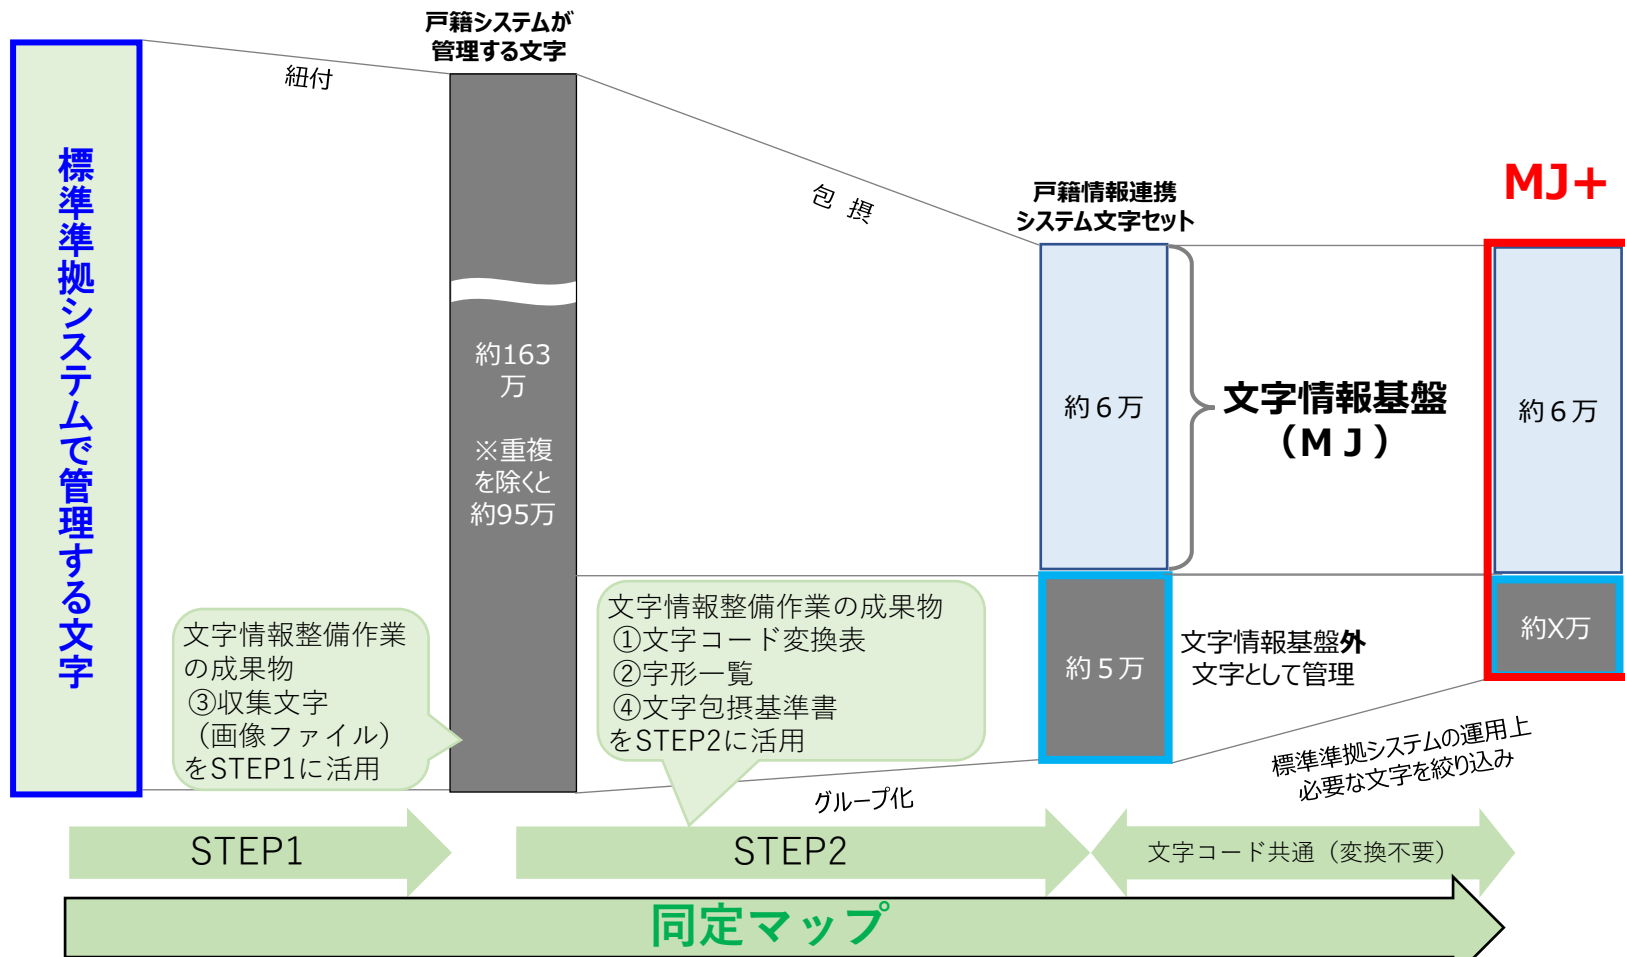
標準準拠システムで管理する文字

紐付

戸籍システムが管理する文字

約163万

※重複を除くと約95万

包摂

戸籍情報連携システム文字セット

約６万

文字情報基盤（ＭＪ）

MJ+

約６万

約５万

文字情報基盤外文字として管理

約X万

文字情報整備作業の成果物
③収集文字
（画像ファイル）
をSTEP1に活用

文字情報整備作業の成果物
①文字コード変換表
②字形一覧
④文字包摂基準書
をSTEP2に活用

グループ化

標準準拠システムの運用上必要な文字を絞り込み

STEP1

STEP2

文字コード共通（変換不要）

同定マップ